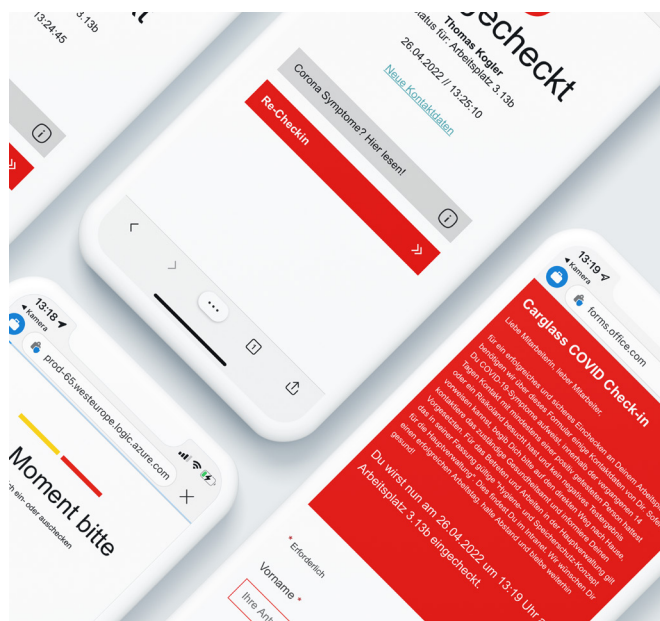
13:24:45

3.13b

gecheckt

Thomas Kogler

Status für: Arbeitsplatz 3.13b

26.04.2022 // 13:25:10

Neue Kontaktdaten

Corona Symptome? Hier lesen!

Re-Checkin

13:18

Kamera

prod-65.westeurope.logic.azure.com

Moment bitte

ch ein- oder auschecken

13:19

Kamera

forms.office.com

Carglass COVID Check-in

Liebe Mitarbeiterin, lieber Mitarbeiter,

für ein erfolgreiches und sicheres Einchecken in Deinem Arbeitsbereich benötigen wir über dieses Formular einige Kontaktdaten von Dir. Solltest Du COVID-19-Symptome aufweisen, innerhalb der letzten 14 Tage Kontakt mit mindestens einer positiv getesteten Person gehabt haben oder ein Risikogebiet besucht haben, so informiere bitte Deinen Vorgesetzten und bleibe zu Hause. Für das Betreten der Arbeitsstätte gilt die Hygiene- und Sicherheitskonzept. Für die Einhaltung sorgt die Hauptverwaltung. Wir wünschen Dir einen erfolgreichen Arbeitstag, halte Abstand und bleibe weiterhin gesund!

Du wirst nun am 26.04.2022 um 13:19 Uhr an Arbeitsplatz 3.13b eingecheckt.

* Erforderlich

Vorname *

Ihre Ant